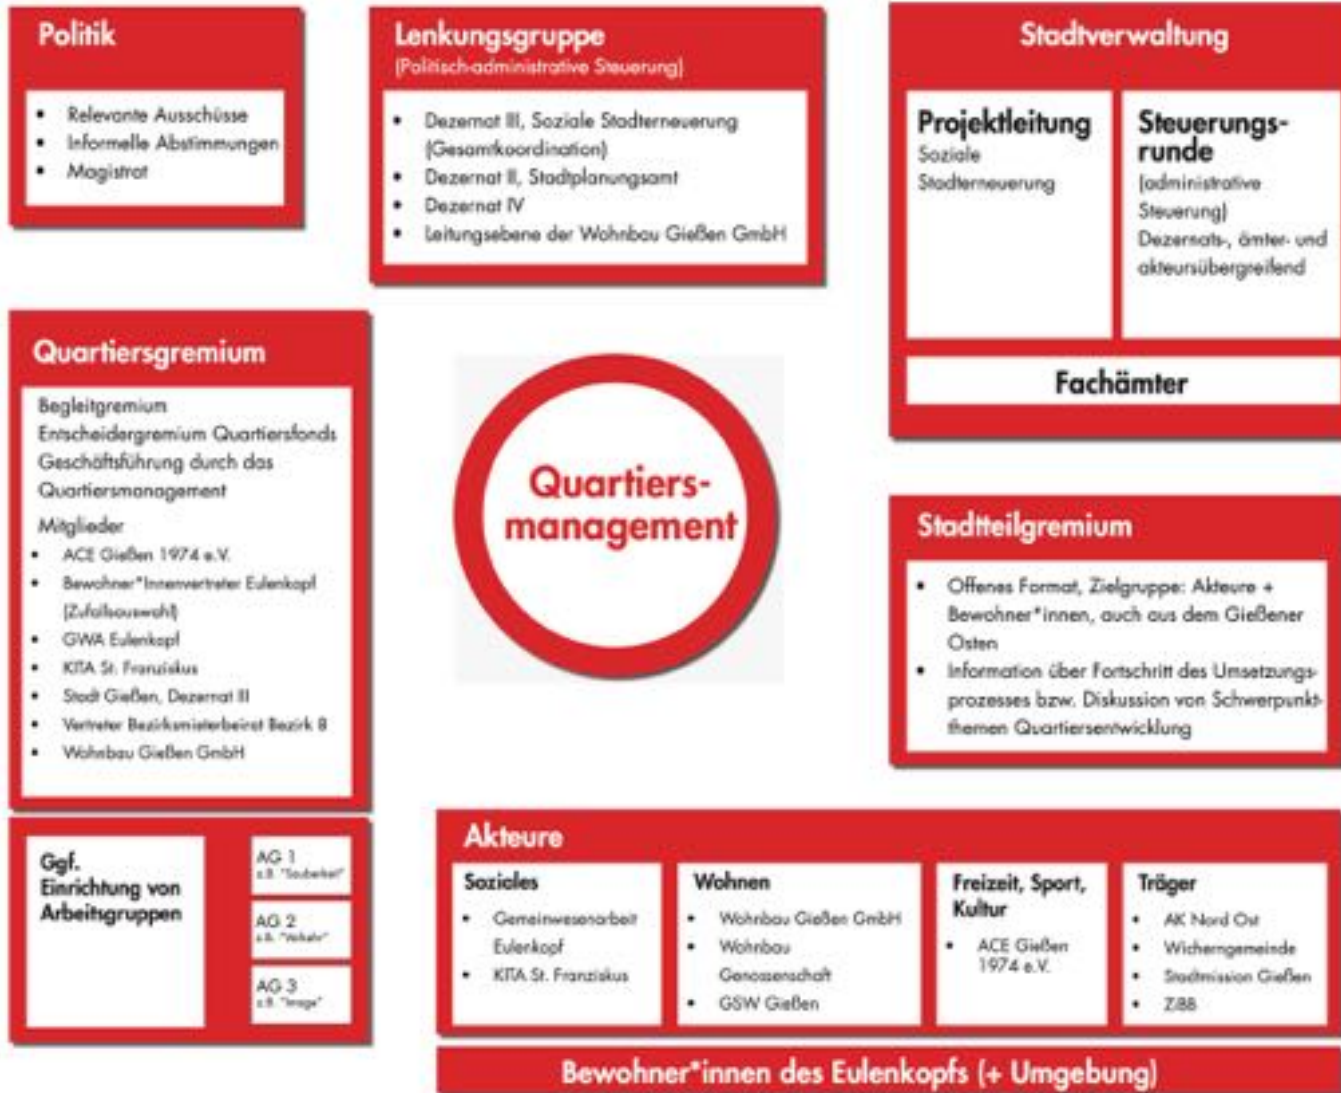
Politik

- Relevante Ausschüsse
- Informelle Abstimmungen
- Magistrat

Lenkungsgruppe
(Politisch-administrative Steuerung)

- Dezernat III, Soziale Stadterneuerung (Gesamtkoordination)
- Dezernat II, Stadtplanungsamt
- Dezernat IV
- Leitungsebene der Wohnbau Gießen GmbH

Stadtverwaltung

Projektleitung
Soziale Stadterneuerung

Steuerungsrunde
(administrative Steuerung)
Dezernats-, ämter- und akteursübergreifend

Fachämter

Quartiersgremium

Begleitgremium
Entscheidergremium Quartiersfonds
Geschäftsführung durch das Quartiersmanagement

Mitglieder
- ACE Gießen 1974 e.V.
- Bewohner*innenvertreter Eulenkopf (Zufallsauswahl)
- GWA Eulenkopf
- KITA St. Franziskus
- Stadt Gießen, Dezernat III
- Vertreter Bezirksmieterbeirat Bezirk 8
- Wohnbau Gießen GmbH

Quartiers-management

Stadtteilgremium

- Offenes Format, Zielgruppe: Akteure + Bewohner*innen, auch aus dem Gießener Osten
- Information über Fortschritt des Umsetzungsprozesses bzw. Diskussion von Schwerpunktthemen Quartiersentwicklung

Ggf. Einrichtung von Arbeitsgruppen

AG 1
z.B. "Sauberkeit"

AG 2
z.B. "Verkehr"

AG 3
z.B. "Image"

Akteure

Soziales
- Gemeinwesenarbeit Eulenkopf
- KITA St. Franziskus

Wohnen
- Wohnbau Gießen GmbH
- Wohnbau Genossenschaft
- GSW Gießen

Freizeit, Sport, Kultur
- ACE Gießen 1974 e.V.

Träger
- AK Nord Ost
- Wicherngemeinde
- Stadtmission Gießen
- ZIBB

Bewohner*innen des Eulenkopfs (+ Umgebung)